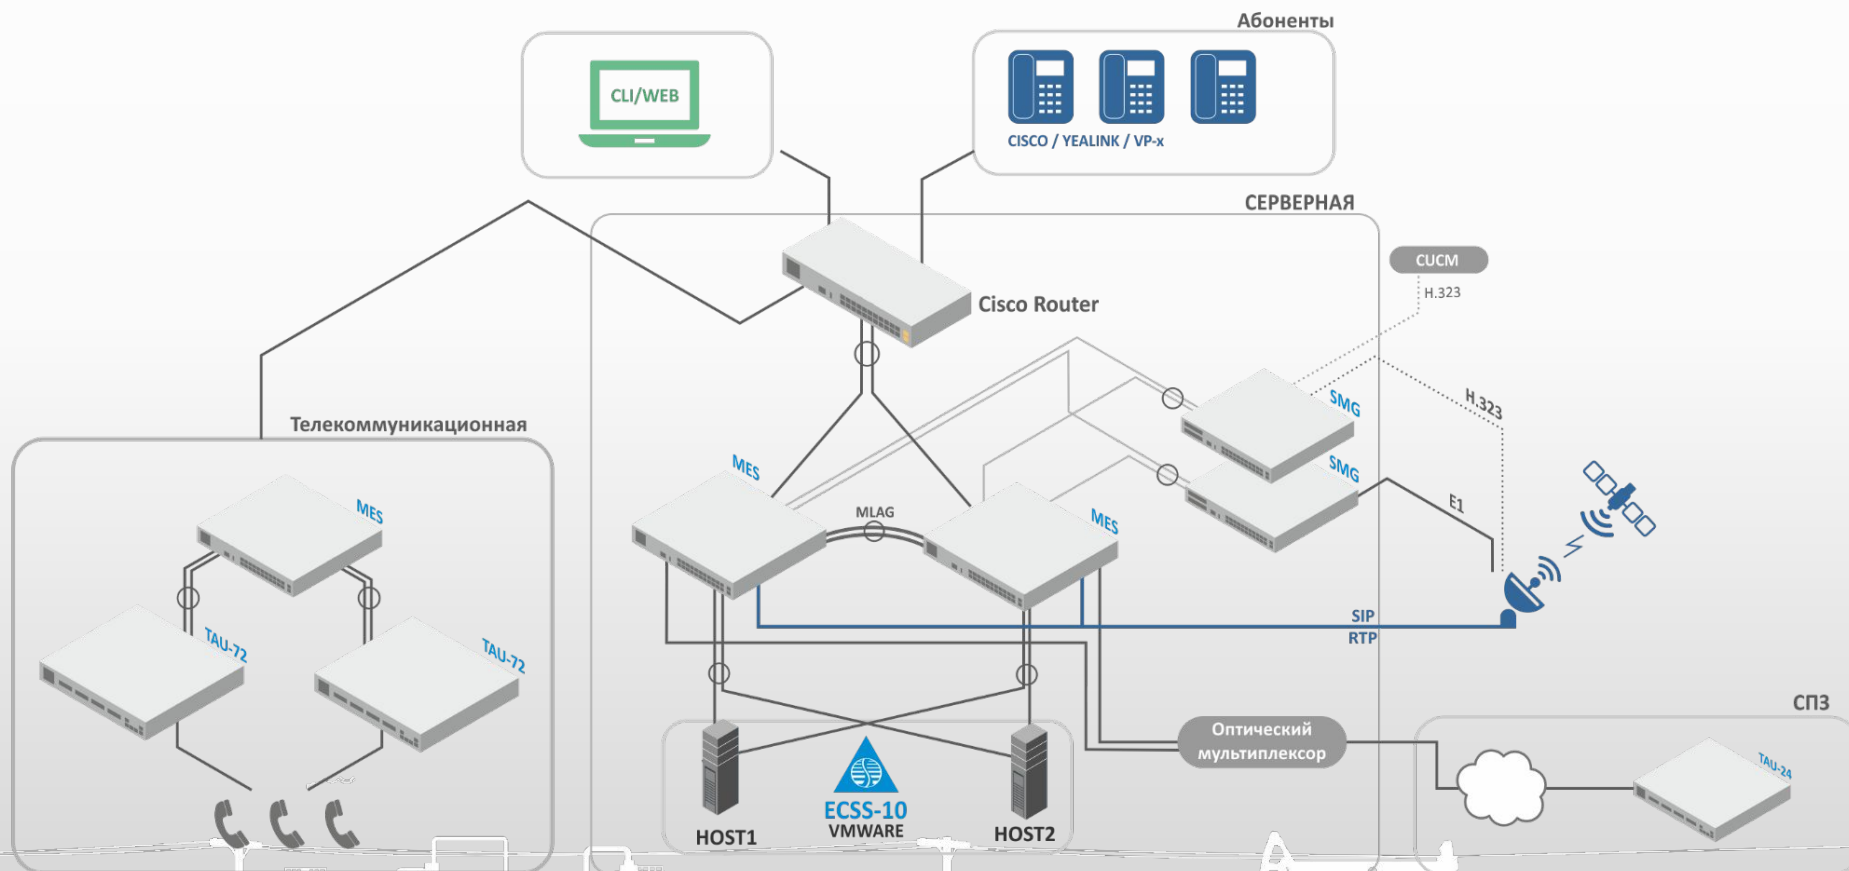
Абоненты

CLI/WEB

CISCO / YEALINK / VP-x

СЕРВЕРНАЯ

CUCM

H.323

Cisco Router

H.323

SMG

SMG

E1

Телекоммуникационная

MES

MES

MES

MLAG

TAU-72

TAU-72

SIP

RTP

СПЗ

Оптический мультиплексор

TAU-24

ECSS-10
VMWARE

HOST1

HOST2